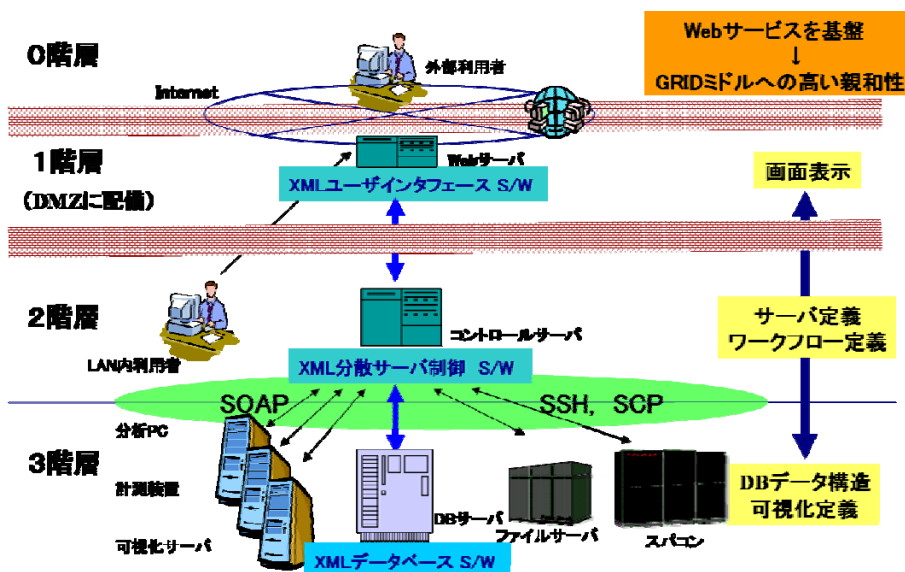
0階層

外部利用者

Internet

Webサービスを基盤
↓
GRIDミドルへの高い親和性

1階層

(DMZに配備)

Webサーバ

XMLユーザインタフェース S/W

画面表示

2階層

コントロールサーバ

LAN内利用者

XML分散サーバ制御 S/W

サーバ定義
ワークフロー定義

SOAP

SSH, SCP

分析PC

3階層

計測装置

可視化サーバ

DBサーバ

ファイルサーバ

スパコン

DBデータ構造
可視化定義

XMLデータベース S/W